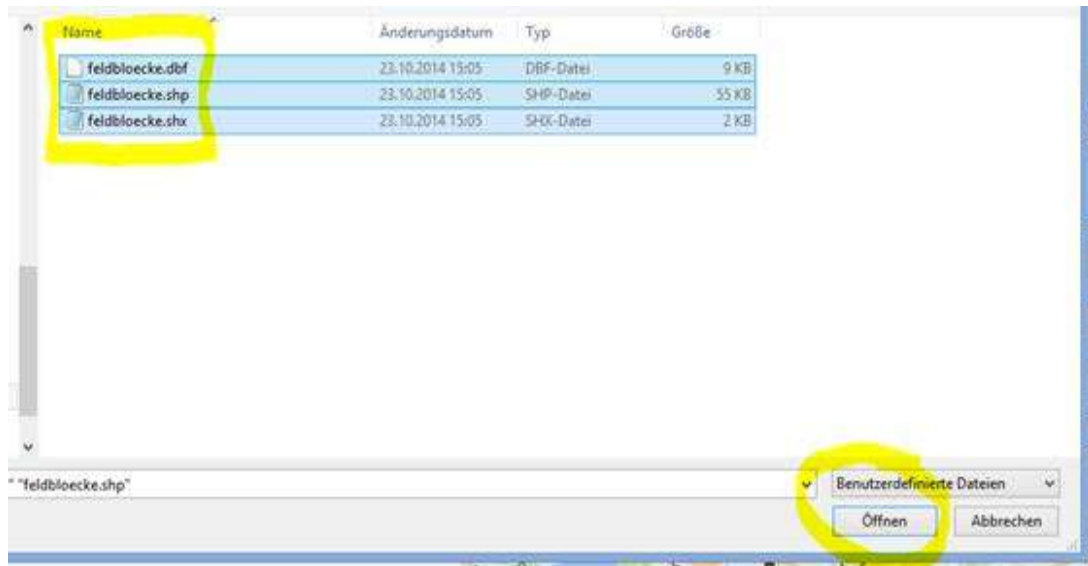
| Name | Änderungsdatum | Typ | Größe |
|---|---|---|---|
| feldbloecke.dbf | 23.10.2014 15:05 | DBF-Datei | 9 KB |
| feldbloecke.shp | 23.10.2014 15:05 | SHP-Datei | 55 KB |
| feldbloecke.shx | 23.10.2014 15:05 | SHX-Datei | 2 KB |

" "feldbloecke.shp"

Benutzerdefinierte Dateien

Öffnen

Abbrechen